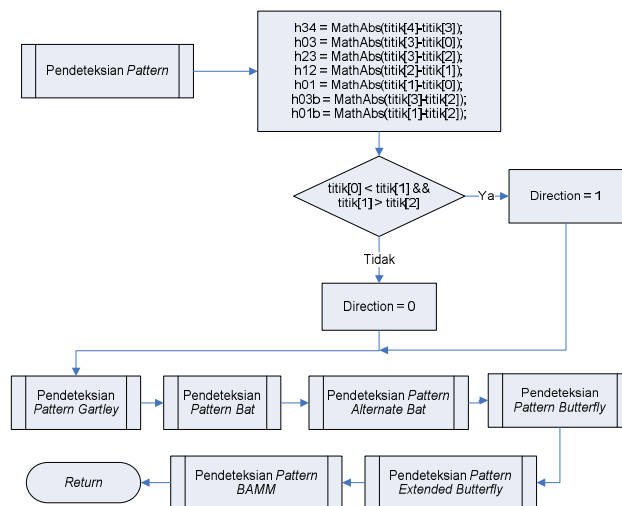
Pendeteksian Pattern

h34 = MathAbs(titik[4]-titik[3]);
h03 = MathAbs(titik[3]-titik[0]);
h23 = MathAbs(titik[3]-titik[2]);
h12 = MathAbs(titik[2]-titik[1]);
h01 = MathAbs(titik[1]-titik[0]);
h03b = MathAbs(titik[3]-titik[2]);
h01b = MathAbs(titik[1]-titik[2]);

titik[0] < titik[1] &&
titik[1] > titik[2]

Ya

Direction = 1

Tidak

Direction = 0

Pendeteksian Pattern Gartley

Pendeteksian Pattern Bat

Pendeteksian Pattern Alternate Bat

Pendeteksian Pattern Butterfly

Pendeteksian Pattern Extended Butterfly

Pendeteksian Pattern BAMM

Return